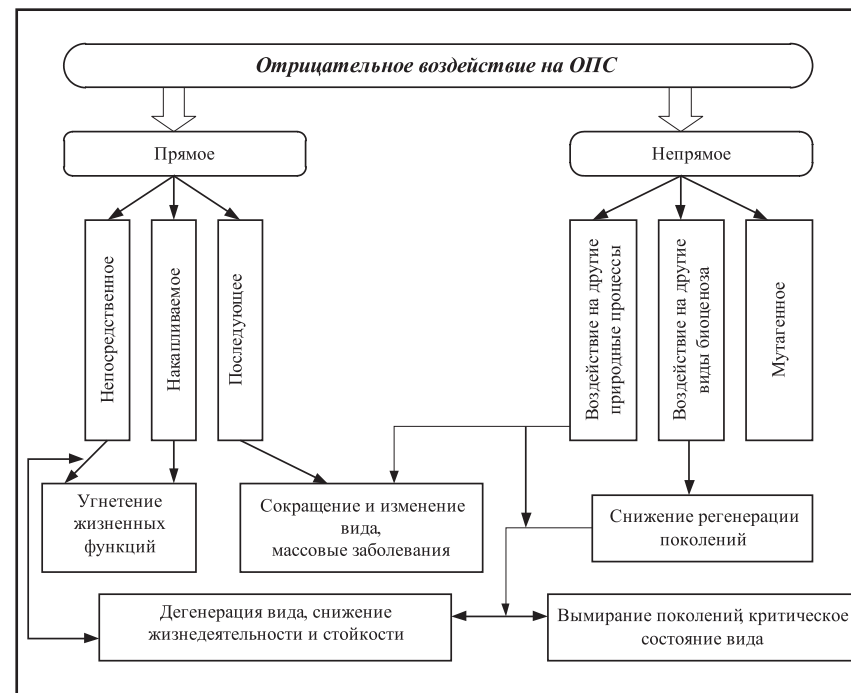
Отрицательное воздействие на ОПС

Прямое

Непрямое

Непосредственное

Накапливаемое

Последующее

Воздействие на другие природные процессы

Воздействие на другие виды биоценоза

Мутагенное

Угнетение жизненных функций

Сокращение и изменение вида, массовые заболевания

Снижение регенерации поколений

Дегенерация вида, снижение жизнедеятельности и стойкости

Вымирание поколений критическое состояние вида